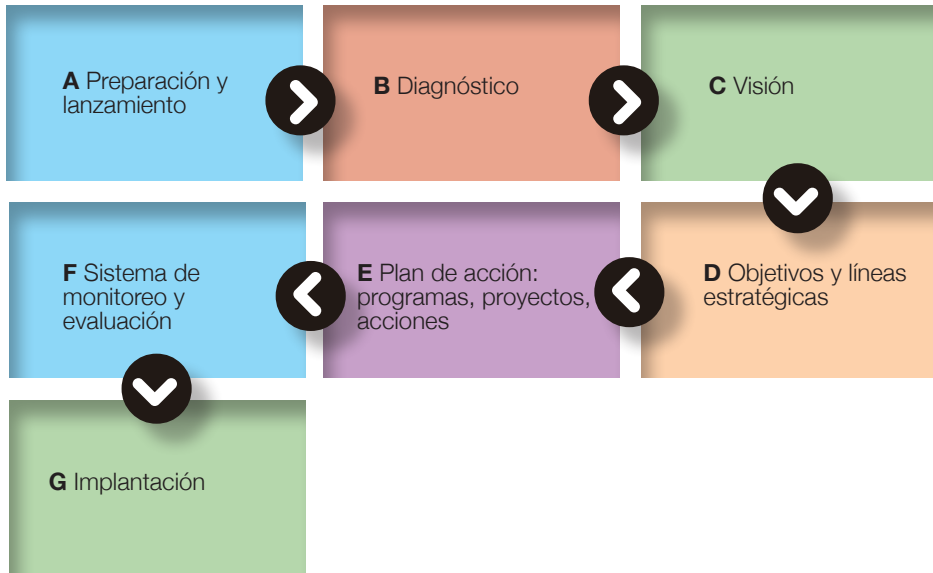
**A** Preparación y lanzamiento

**B** Diagnóstico

**C** Visión

**D** Objetivos y líneas estratégicas

**E** Plan de acción: programas, proyectos, acciones

**F** Sistema de monitoreo y evaluación

**G** Implantación